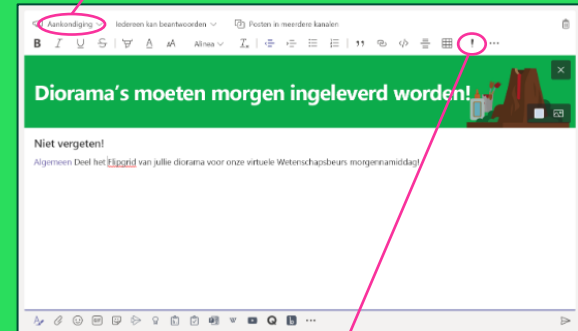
Aankondiging
Iedereen kan beantwoorden
Posten in meerdere kanalen

Alinea

Diorama's moeten morgen ingeleverd worden!

Niet vergeten!

Algemeen Deel het Flipgrid van jullie diorama voor onze virtuele Wetenschapsbeurs morgennamiddag!